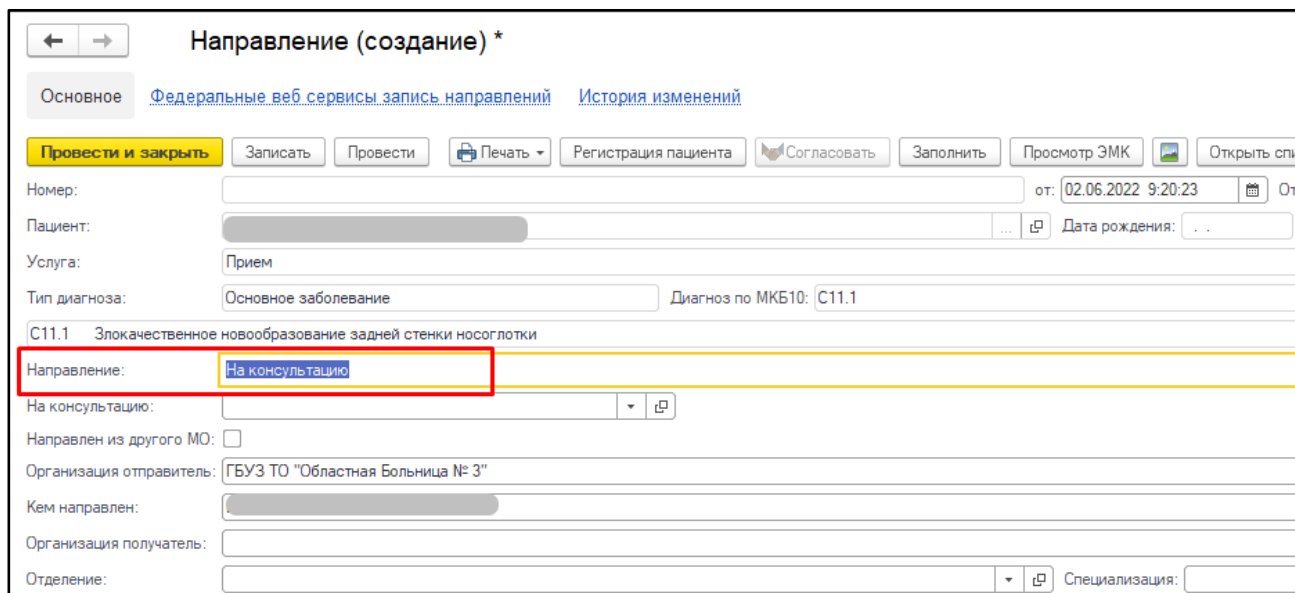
Направление (создание) *

Основное Федеральные веб сервисы запись направлений История изменений

Провести и закрыть Записать Провести Печать Регистрация пациента Согласовать Заполнить Просмотр ЭМК Открыть спи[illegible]

Номер: от: 02.06.2022 9:20:23 От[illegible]

Пациент: Дата рождения: . .

Услуга: Прием

Тип диагноза: Основное заболевание Диагноз по МКБ10: C11.1

C11.1 Злокачественное новообразование задней стенки носоглотки

Направление: На консультацию

На консультацию:

Направлен из другого МО:

Организация отправитель: ГБУЗ ТО "Областная Больница № 3"

Кем направлен:

Организация получатель:

Отделение: Специализация: